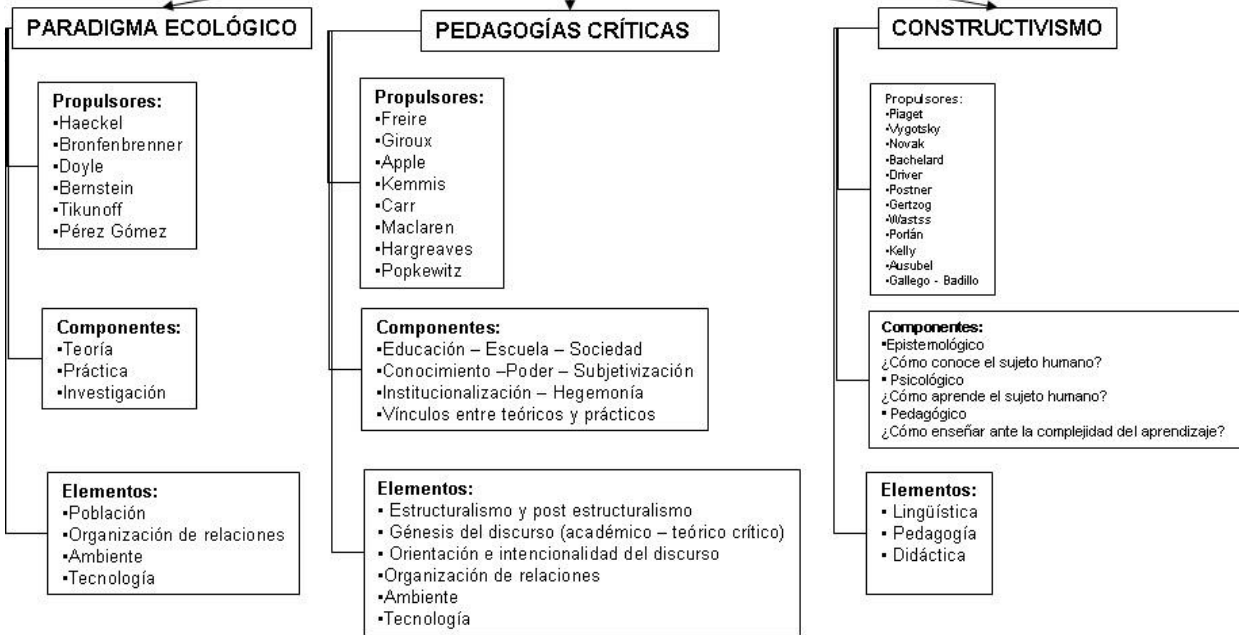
PARADIGMA ECOLÓGICO

Propulsores:
▪Haeckel
▪Bronfenbrenner
▪Doyle
▪Bernstein
▪Tikunoff
▪Pérez Gómez

Componentes:
▪Teoría
▪Práctica
▪Investigación

Elementos:
▪Población
▪Organización de relaciones
▪Ambiente
▪Tecnología

PEDAGOGÍAS CRÍTICAS

Propulsores:
▪Freire
▪Giroux
▪Apple
▪Kemmis
▪Carr
▪Maclaren
▪Hargreaves
▪Popkewitz

Componentes:
▪Educación – Escuela – Sociedad
▪Conocimiento –Poder – Subjetivización
▪Institucionalización – Hegemonía
▪Vínculos entre teóricos y prácticos

Elementos:
▪ Estructuralismo y post estructuralismo
▪ Génesis del discurso (académico – teórico crítico)
▪ Orientación e intencionalidad del discurso
▪Organización de relaciones
▪Ambiente
▪Tecnología

CONSTRUCTIVISMO

Propulsores:
▪Piaget
▪Vygotsky
▪Novak
▪Bachelard
▪Driver
▪Postner
▪Gertzog
▪Wastss
▪Porlán
▪Kelly
▪Ausubel
▪Gallego - Badillo

Componentes:
▪Epistemológico
¿Cómo conoce el sujeto humano?
▪ Psicológico
¿Cómo aprende el sujeto humano?
▪ Pedagógico
¿Cómo enseñar ante la complejidad del aprendizaje?

Elementos:
▪ Lingüística
▪ Pedagogía
▪ Didáctica